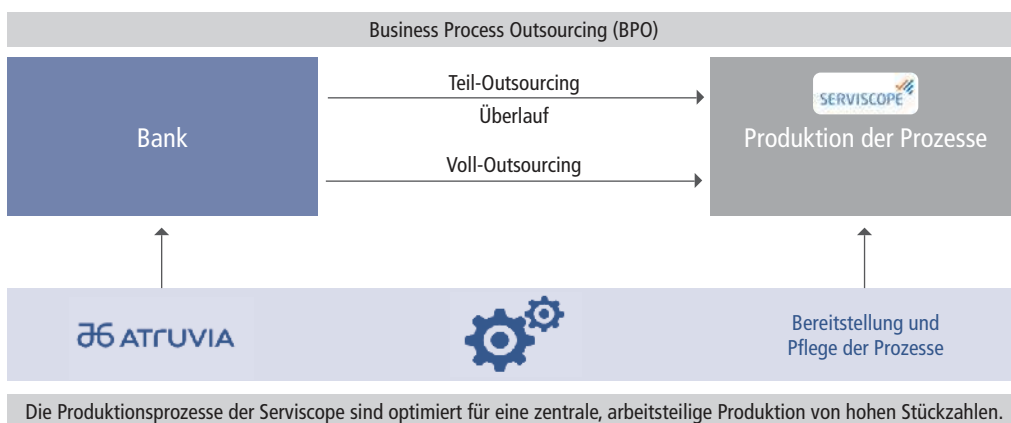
Business Process Outsourcing (BPO)

Bank

Teil-Outsourcing

Überlauf

Voll-Outsourcing

SERVISCOPE

Produktion der Prozesse

ATRUVIA

Bereitstellung und Pflege der Prozesse

Die Produktionsprozesse der Serviscope sind optimiert für eine zentrale, arbeitsteilige Produktion von hohen Stückzahlen.